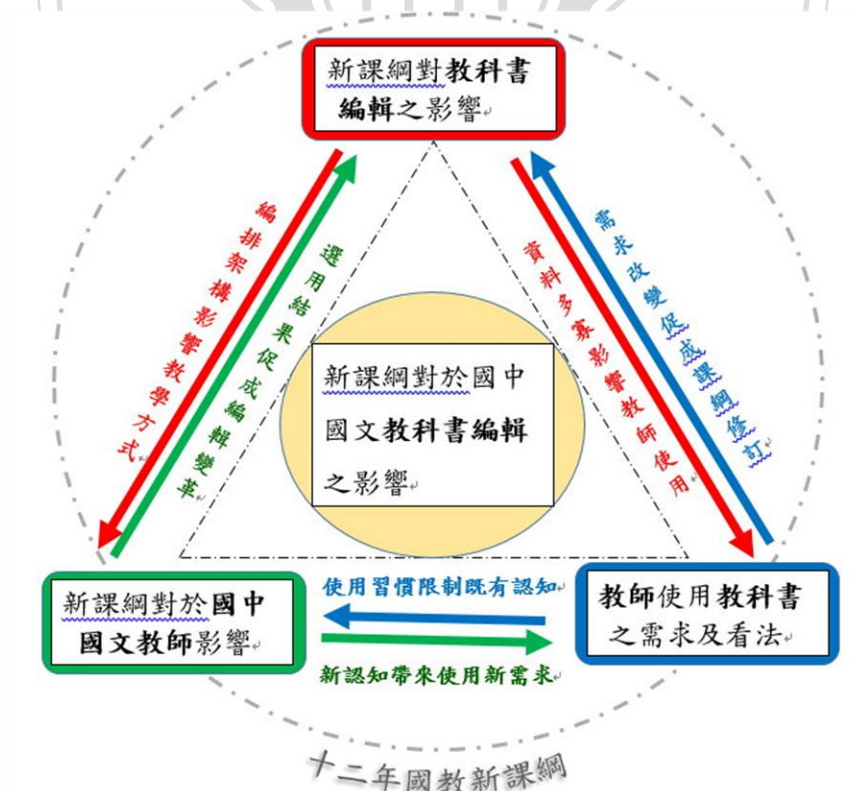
新課綱對教科書編輯之影響

編排架構影響教學方式

選用結果促成編輯變革

資料多寡影響教師使用

需求改變促成課綱修訂

新課綱對於國中國文教科書編輯之影響

新課綱對於國中國文教師影響

使用習慣限制既有認知

新認知帶來使用新需求

教師使用教科書之需求及看法

十二年國教新課綱